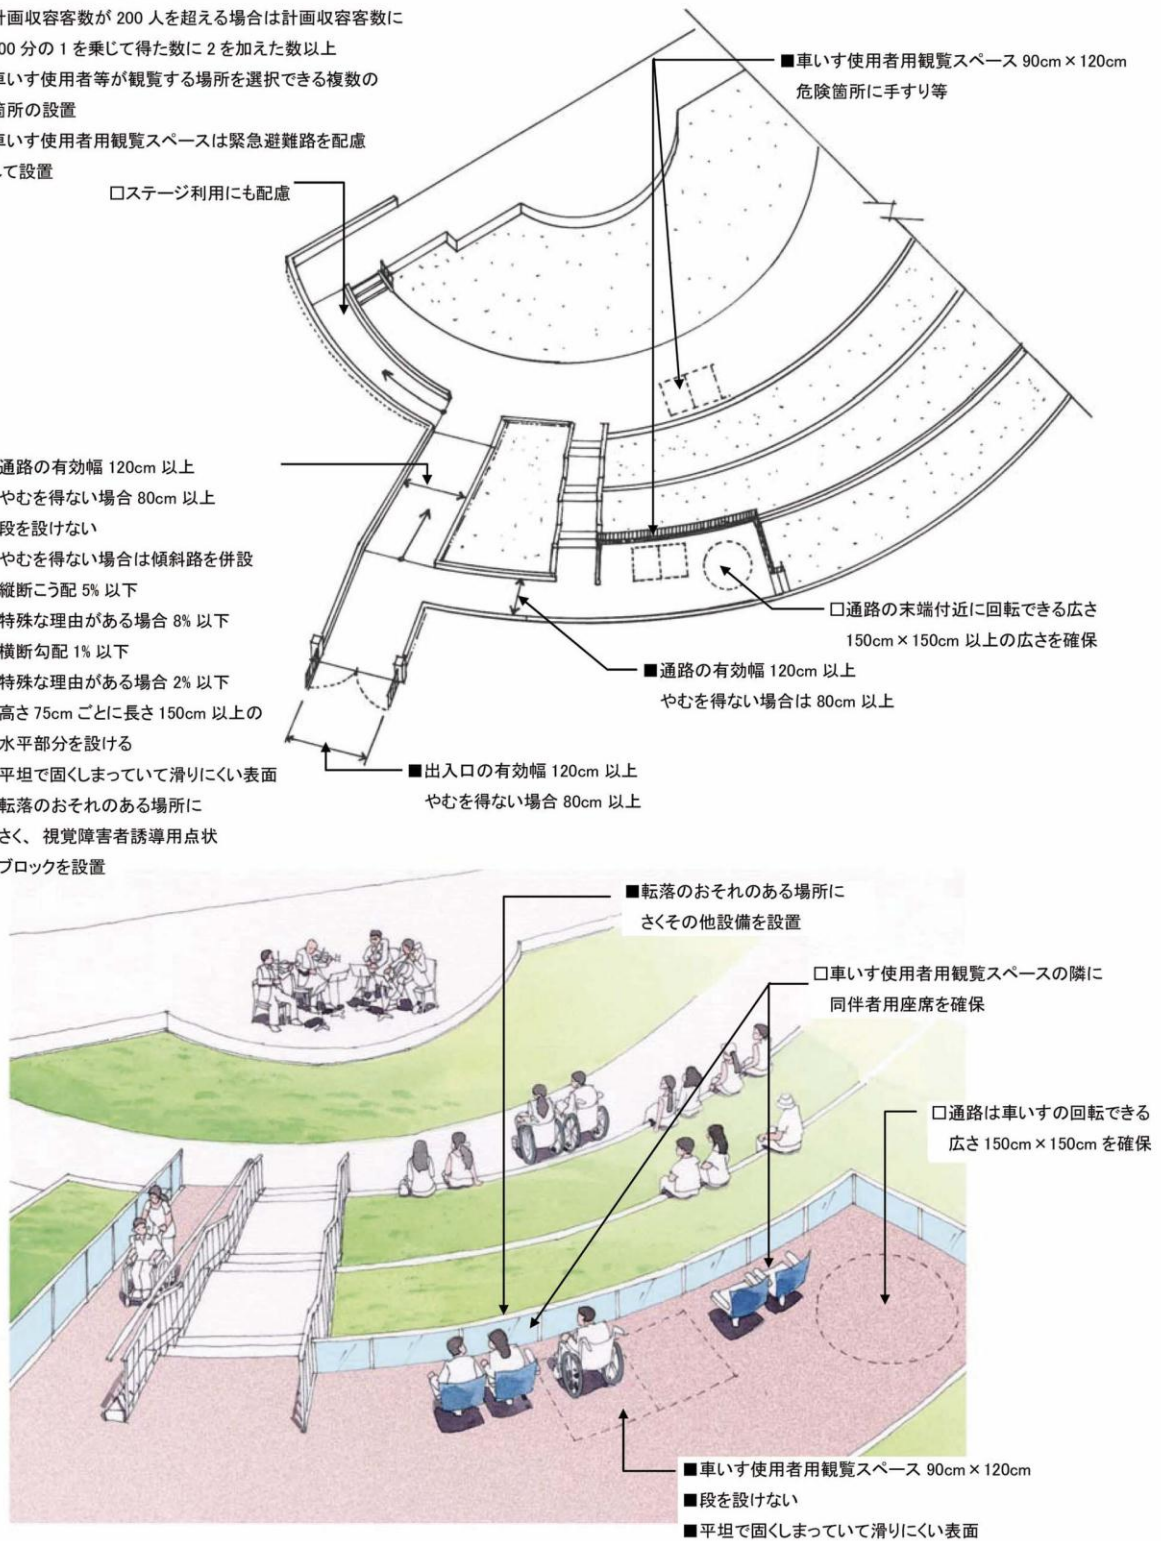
計画収容客数が 200 人を超える場合は計画収容客数に
00 分の 1 を乗じて得た数に 2 を加えた数以上
車いす使用者等が観覧する場所を選択できる複数の
箇所の設置
車いす使用者用観覧スペースは緊急避難路を配慮
して設置

□ステージ利用にも配慮

■車いす使用者用観覧スペース 90cm × 120cm
危険箇所に手すり等

通路の有効幅 120cm 以上
やむを得ない場合 80cm 以上
段を設けない
やむを得ない場合は傾斜路を併設
縦断こう配 5% 以下
特殊な理由がある場合 8% 以下
横断勾配 1% 以下
特殊な理由がある場合 2% 以下
高さ 75cm ごとに長さ 150cm 以上の
水平部分を設ける
平坦で固くしまっていて滑りにくい表面
転落のおそれのある場所に
さく、視覚障害者誘導用点状
ブロックを設置

□通路の末端付近に回転できる広さ
150cm × 150cm 以上の広さを確保

■通路の有効幅 120cm 以上
やむを得ない場合は 80cm 以上

■出入口の有効幅 120cm 以上
やむを得ない場合 80cm 以上

■転落のおそれのある場所に
さくその他設備を設置

□車いす使用者用観覧スペースの隣に
同伴者用座席を確保

□通路は車いすの回転できる
広さ 150cm × 150cm を確保

■車いす使用者用観覧スペース 90cm × 120cm
■段を設けない
■平坦で固くしまっていて滑りにくい表面